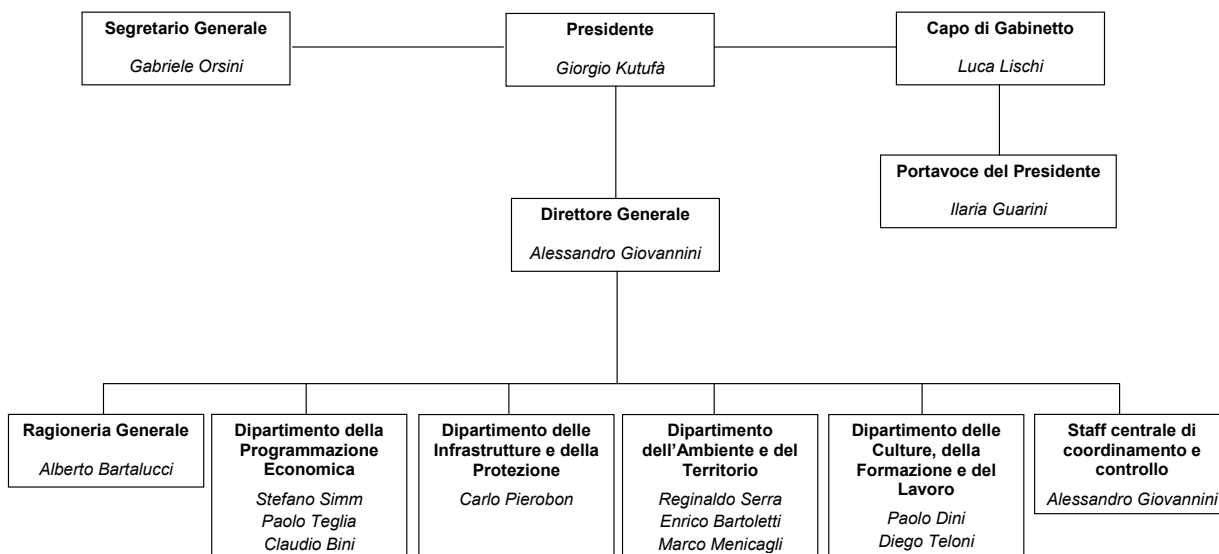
Segretario Generale

Gabriele Orsini

Presidente

Giorgio Kutufà

Capo di Gabinetto

Luca Lischi

Portavoce del Presidente

Ilaria Guarini

Direttore Generale

Alessandro Giovannini

Ragioneria Generale

Alberto Bartalucci

Dipartimento della Programmazione Economica

Stefano Simm
Paolo Teglia
Claudio Bini

Dipartimento delle Infrastrutture e della Protezione

Carlo Pierobon

Dipartimento dell'Ambiente e del Territorio

Reginaldo Serra
Enrico Bartoletti
Marco Menicagli

Dipartimento delle Culture, della Formazione e del Lavoro

Paolo Dini
Diego Teloni

Staff centrale di coordinamento e controllo

Alessandro Giovannini